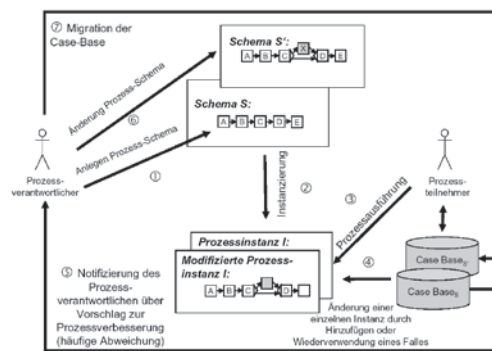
⑦ Migration der Case-Base

Schema S':

A B C X D E

Änderung Prozess-Schema

⑥

Schema S:

A B C D E

Anlegen Prozess-Schema

①

Prozess-verantwortlicher

Instanzierung

②

③

Prozessausführung

Prozess-teilnehmer

⑤ Notifizierung des Prozess-verantwortlichen über Vorschlag zur Prozessverbesserung (häufige Abweichung)

Prozessinstanz I:

Modifizierte Prozess-instanz I:

A B C D

④

Case Base$_{S'}$

Case Base$_S$

Änderung einer einzelnen Instanz durch Hinzufügen oder Wiederverwendung eines Falles